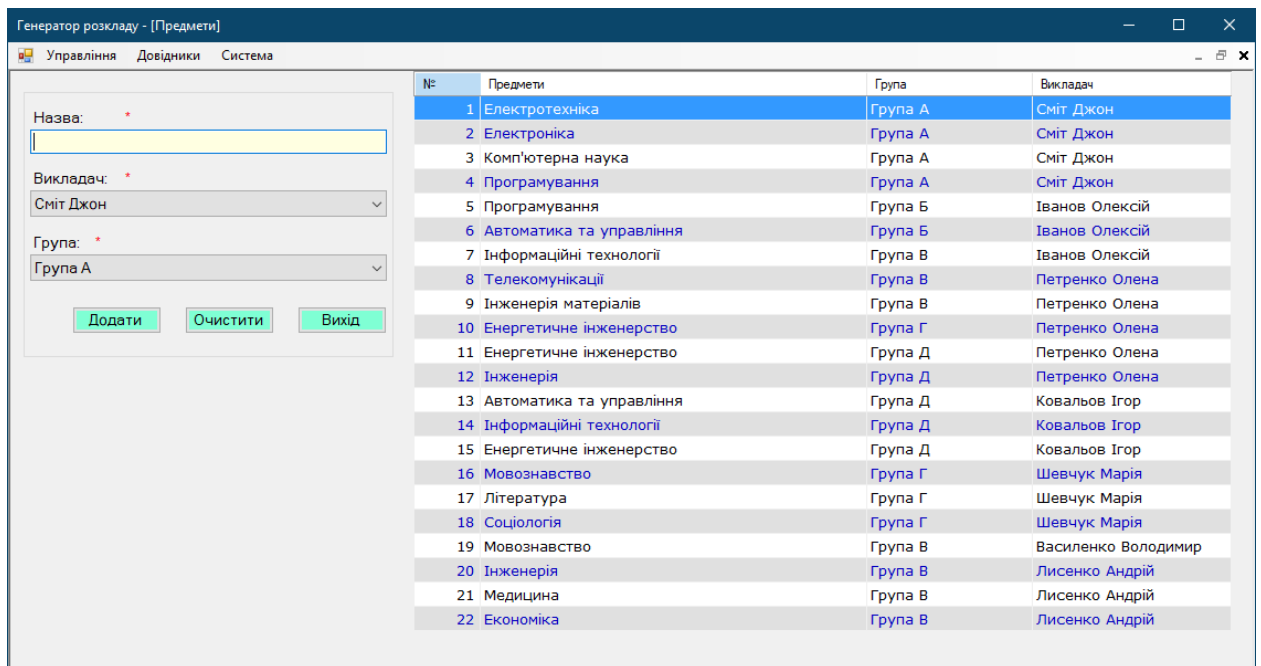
Генератор розкладу - [Предмети]

Управління Довідники Система

Назва: *

Викладач: *
Сміт Джон

Група: *
Група А

Додати Очистити Вихід

| № | Предмети | Група | Викладач |
|---|---|---|---|
| 1 | Електротехніка | Група А | Сміт Джон |
| 2 | Електроніка | Група А | Сміт Джон |
| 3 | Комп'ютерна наука | Група А | Сміт Джон |
| 4 | Програмування | Група А | Сміт Джон |
| 5 | Програмування | Група Б | Іванов Олексій |
| 6 | Автоматика та управління | Група Б | Іванов Олексій |
| 7 | Інформаційні технології | Група В | Іванов Олексій |
| 8 | Телекомунікації | Група В | Петренко Олена |
| 9 | Інженерія матеріалів | Група В | Петренко Олена |
| 10 | Енергетичне інженерство | Група Г | Петренко Олена |
| 11 | Енергетичне інженерство | Група Д | Петренко Олена |
| 12 | Інженерія | Група Д | Петренко Олена |
| 13 | Автоматика та управління | Група Д | Ковальов Ігор |
| 14 | Інформаційні технології | Група Д | Ковальов Ігор |
| 15 | Енергетичне інженерство | Група Д | Ковальов Ігор |
| 16 | Мовознавство | Група Г | Шевчук Марія |
| 17 | Література | Група Г | Шевчук Марія |
| 18 | Соціологія | Група Г | Шевчук Марія |
| 19 | Мовознавство | Група В | Василенко Володимир |
| 20 | Інженерія | Група В | Лисенко Андрій |
| 21 | Медицина | Група В | Лисенко Андрій |
| 22 | Економіка | Група В | Лисенко Андрій |